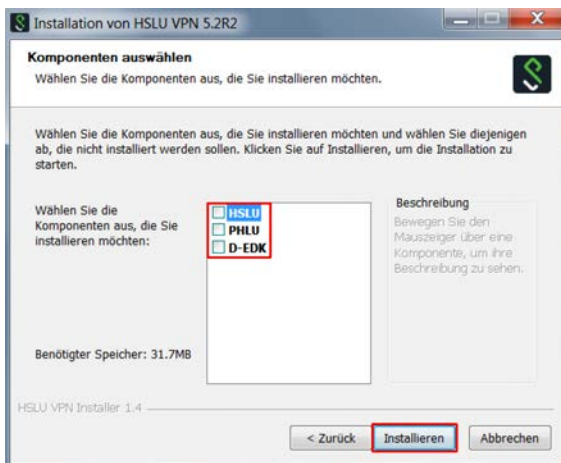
Installation von HSLU VPN 5.2R2

Komponenten auswählen
Wählen Sie die Komponenten aus, die Sie installieren möchten.

Wählen Sie die Komponenten aus, die Sie installieren möchten und wählen Sie diejenigen ab, die nicht installiert werden sollen. Klicken Sie auf Installieren, um die Installation zu starten.

Wählen Sie die Komponenten aus, die Sie installieren möchten:

HSLU
PHLU
D-EDK

Beschreibung
Bewegen Sie den Mauszeiger über eine Komponente, um ihre Beschreibung zu sehen.

Benötigter Speicher: 31.7MB

HSLU VPN Installer 1.4

< Zurück
Installieren
Abbrechen